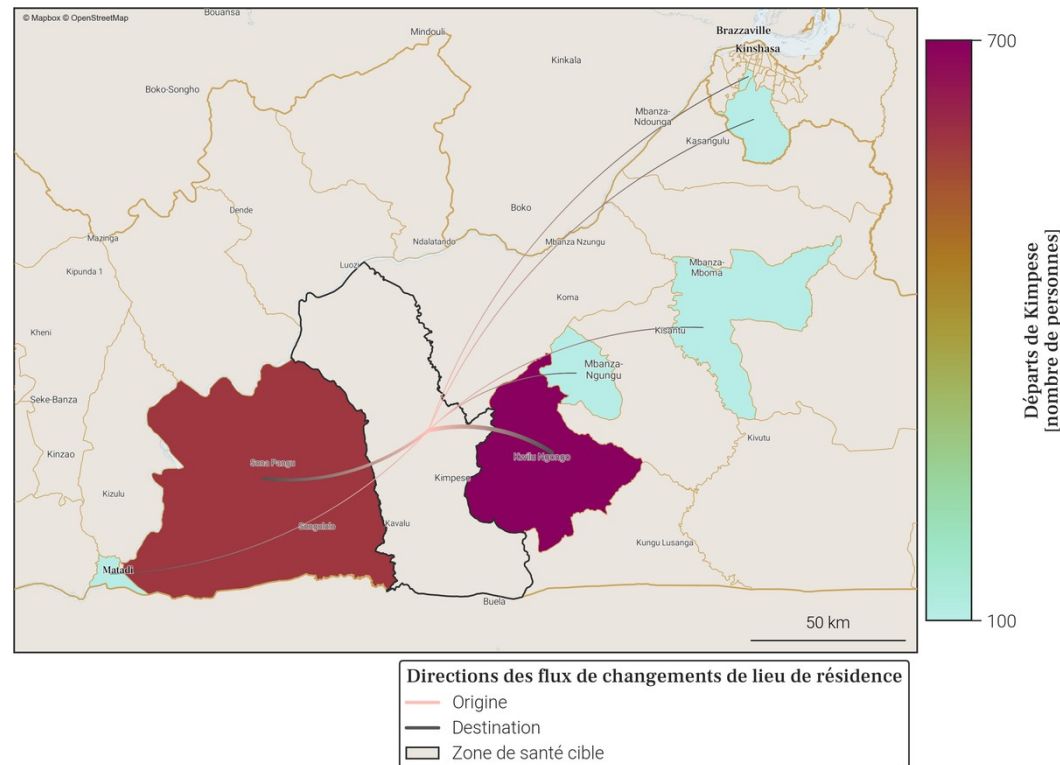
© Mapbox © OpenStreetMap
Bouansa
Mindouli
Brazzaville
Kinshasa
Kinkala
Boko-Songho
Mbanza-Ndounga
Kasangulu
Dende
Boko
Mazinga
Ndalatando
Mbanza Nzungu
Kipunda 1
Luozi
Mbanza-Mboma
Koma
Kheni
Kisantu
Mbanza-Ngungu
Seke-Banza
Sona Pangu
Kwilu Ngongo
Kivutu
Kinzao
Kimpese
Kizulu
Sanguldo
Kavalu
Kungu Lusanga
Matadi
Buela
50 km

700
Départs de Kimpese
[nombre de personnes]
100

Directions des flux de changements de lieu de résidence
Origine
Destination
Zone de santé cible